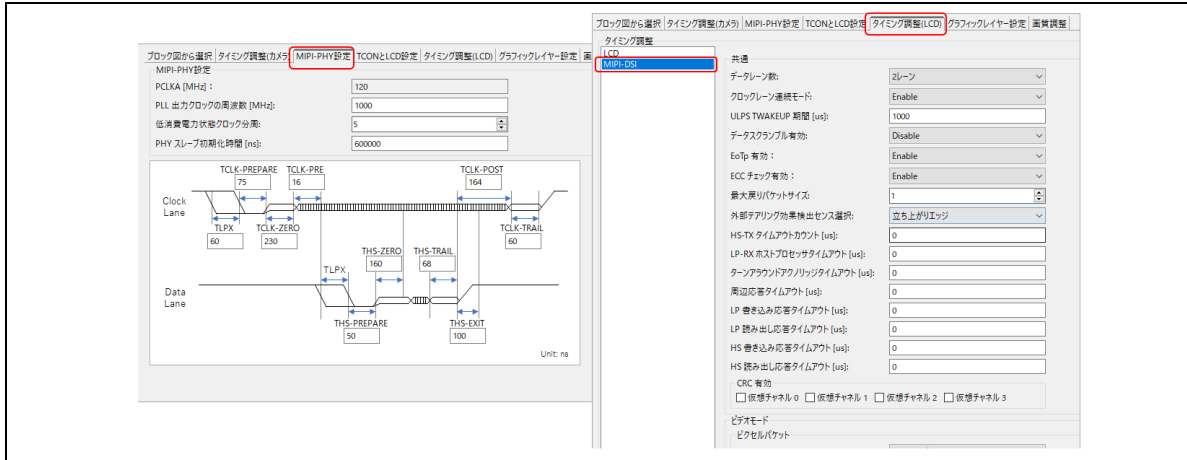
ブロック図から選択 | タイミング調整(カメラ) | MIPI-PHY設定 | TCONとLCD設定 | タイミング調整(LCD) | グラフィックレイヤー設定 | 画

MIPI-PHY設定

PCLKA [MHz]： 120
PLL 出力クロックの周波数 [MHz]: 1000
低消費電力状態クロック分周: 5
PHY スレーブ初期化時間 [ns]: 600000

TCLK-PREPARE 75
TCLK-PRE 16
TCLK-POST 164
Clock Lane
TLPX 60
TCLK-ZERO 230
TCLK-TRAIL 60
THS-ZERO 160
THS-TRAIL 68
TLPX
Data Lane
THS-PREPARE 50
THS-EXIT 100
Unit: ns

ブロック図から選択 | タイミング調整(カメラ) | MIPI-PHY設定 | TCONとLCD設定 | タイミング調整(LCD) | グラフィックレイヤー設定 | 画質調整

タイミング調整
LCD
MIPI-DSI

共通
データレーン数: 2レーン
クロックレーン連続モード: Enable
ULPS TWAKEUP 期間 [us]: 1000
データスクランブル有効: Disable
EoTp 有効： Enable
ECC チェック有効： Enable
最大戻りパケットサイズ: 1
外部テアリング効果検出センス選択: 立ち上がりエッジ
HS-TX タイムアウトカウント [us]: 0
LP-RX ホストプロセッサタイムアウト [us]: 0
ターンアラウンドアクノリッジタイムアウト [us]: 0
周辺応答タイムアウト [us]: 0
LP 書き込み応答タイムアウト [us]: 0
LP 読み出し応答タイムアウト [us]: 0
HS 書き込み応答タイムアウト [us]: 0
HS 読み出し応答タイムアウト [us]: 0
CRC 有効
仮想チャネル 0 仮想チャネル 1 仮想チャネル 2 仮想チャネル 3
ビデオモード
ピクセルパケット